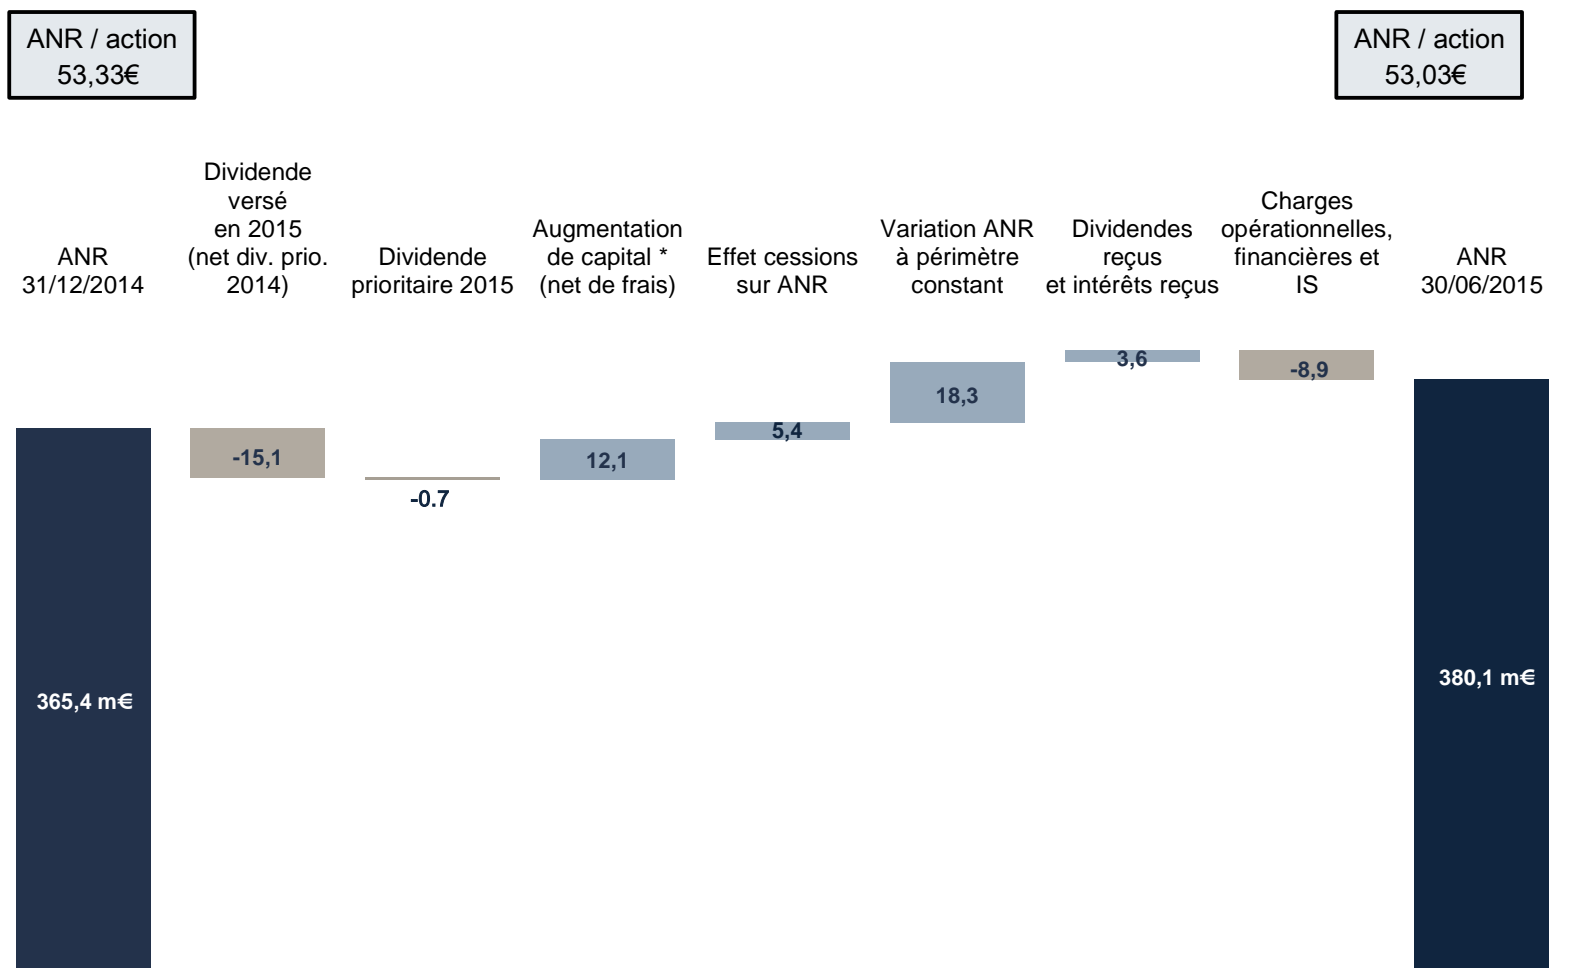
ANR / action
53,33€

ANR / action
53,03€

ANR
31/12/2014

Dividende versé en 2015 (net div. prio. 2014)

Dividende prioritaire 2015

Augmentation de capital * (net de frais)

Effet cessions sur ANR

Variation ANR à périmètre constant

Dividendes reçus et intérêts reçus

Charges opérationnelles, financières et IS

ANR
30/06/2015

365,4 m€

-15,1

-0.7

12,1

5,4

18,3

3,6

-8,9

380,1 m€